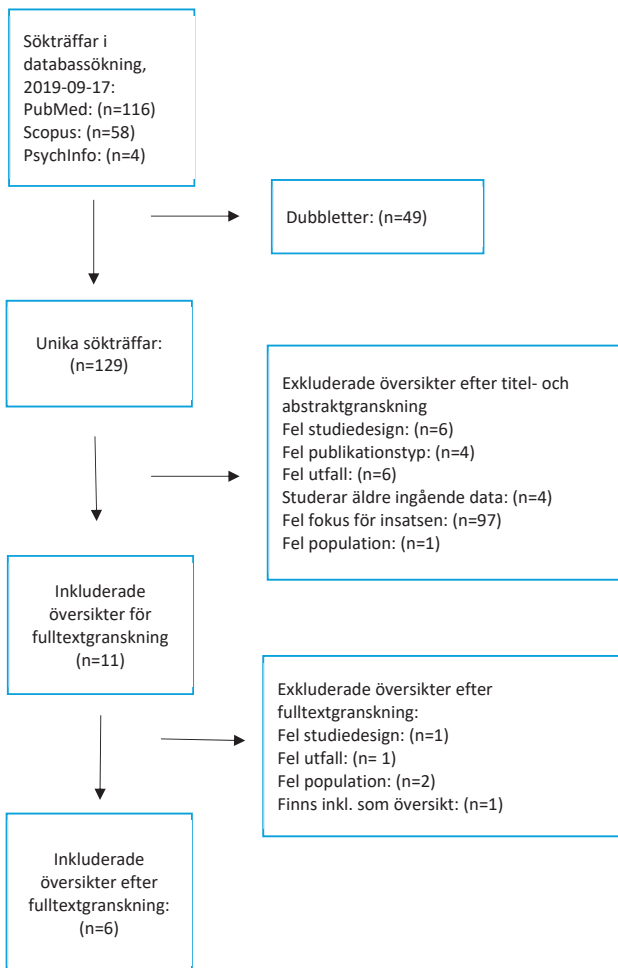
Sökträffar i databassökning, 2019-09-17:
PubMed: (n=116)
Scopus: (n=58)
PsychInfo: (n=4)

Dubbletter: (n=49)

Unika sökträffar: (n=129)

Exkluderade översikter efter titel- och abstraktgranskning
Fel studiedesign: (n=6)
Fel publikationstyp: (n=4)
Fel utfall: (n=6)
Studerar äldre ingående data: (n=4)
Fel fokus för insatsen: (n=97)
Fel population: (n=1)

Inkluderade översikter för fulltextgranskning (n=11)

Exkluderade översikter efter fulltextgranskning:
Fel studiedesign: (n=1)
Fel utfall: (n= 1)
Fel population: (n=2)
Finns inkl. som översikt: (n=1)

Inkluderade översikter efter fulltextgranskning: (n=6)